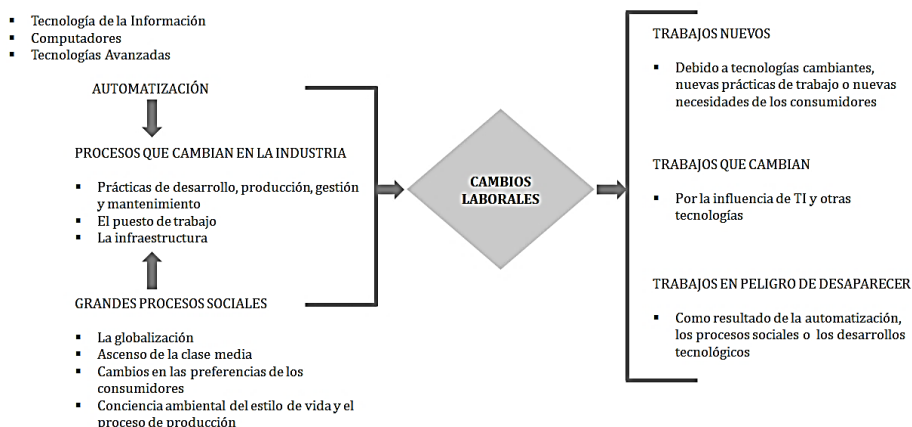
- Tecnología de la Información
- Computadores
- Tecnologías Avanzadas

AUTOMATIZACIÓN

PROCESOS QUE CAMBIAN EN LA INDUSTRIA

- Prácticas de desarrollo, producción, gestión y mantenimiento
- El puesto de trabajo
- La infraestructura

GRANDES PROCESOS SOCIALES

- La globalización
- Ascenso de la clase media
- Cambios en las preferencias de los consumidores
- Conciencia ambiental del estilo de vida y el proceso de producción

CAMBIOS LABORALES

TRABAJOS NUEVOS

- Debido a tecnologías cambiantes, nuevas prácticas de trabajo o nuevas necesidades de los consumidores

TRABAJOS QUE CAMBIAN

- Por la influencia de TI y otras tecnologías

TRABAJOS EN PELIGRO DE DESAPARECER

- Como resultado de la automatización, los procesos sociales o los desarrollos tecnológicos